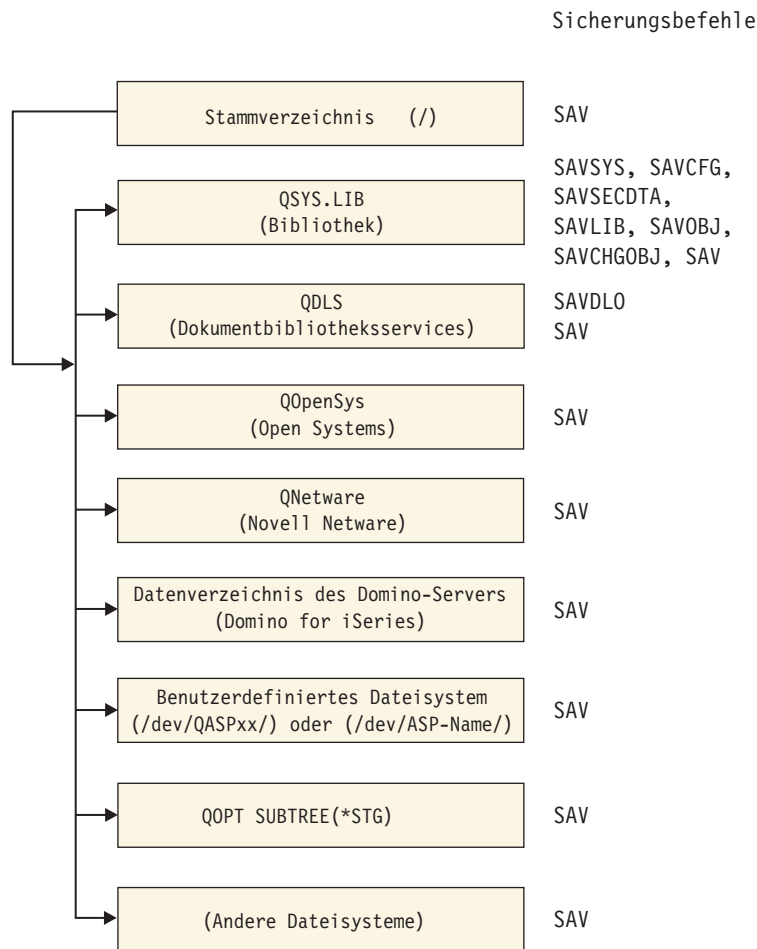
Sicherungsbefehle

Stammverzeichnis (/)

SAV

QSYS.LIB
(Bibliothek)

SAVSYS, SAVCFG, SAVSECDTA, SAVLIB, SAVOBJ, SAVCHGOBJ, SAV

QDLS
(Dokumentbibliotheksservices)

SAVDLO
SAV

QOpenSys
(Open Systems)

SAV

QNetware
(Novell Netware)

SAV

Datenverzeichnis des Domino-Servers
(Domino for iSeries)

SAV

Benutzerdefiniertes Dateisystem
(/dev/QASPxx/) oder (/dev/ASP-Name/)

SAV

QOPT SUBTREE(*STG)

SAV

(Andere Dateisysteme)

SAV